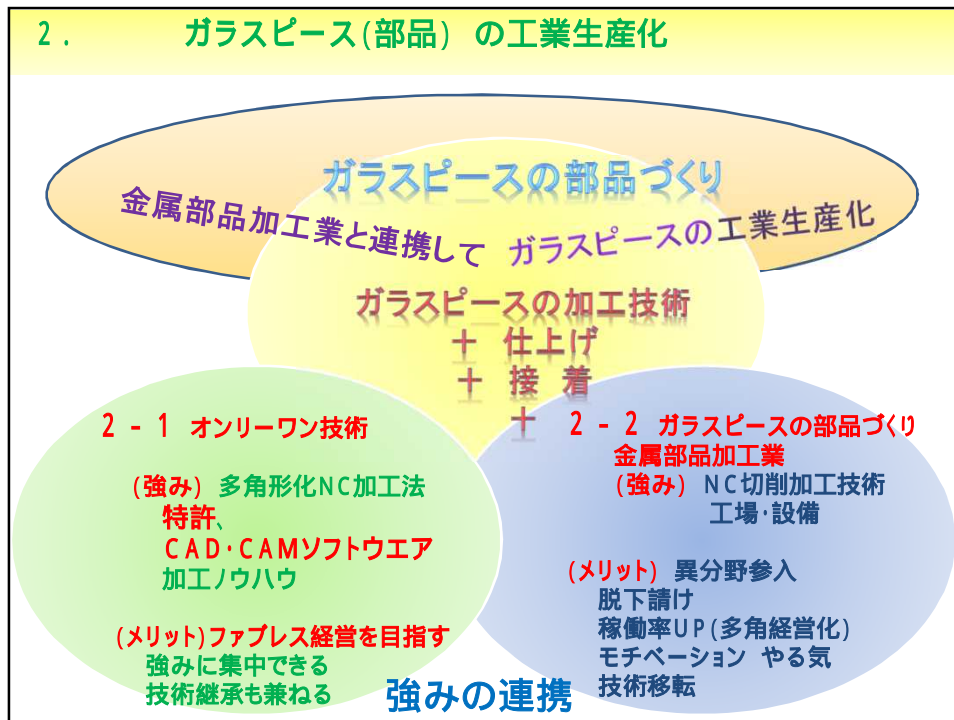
2．　ガラスピース(部品) の工業生産化

ガラスピースの部品づくり

金属部品加工業と連携して　ガラスピースの工業生産化

ガラスピースの加工技術
＋ 仕上げ
＋ 接 着
＋

2－1 オンリーワン技術

(強み) 多角形化NC加工法
特許、
CAD･CAMソフトウエア
加工ノウハウ

(メリット)ファブレス経営を目指す
強みに集中できる
技術継承も兼ねる

2－2 ガラスピースの部品づくり
金属部品加工業
(強み) NC切削加工技術
工場･設備

(メリット) 異分野参入
脱下請け
稼働率UP(多角経営化)
モチベーション やる気
技術移転

強みの連携